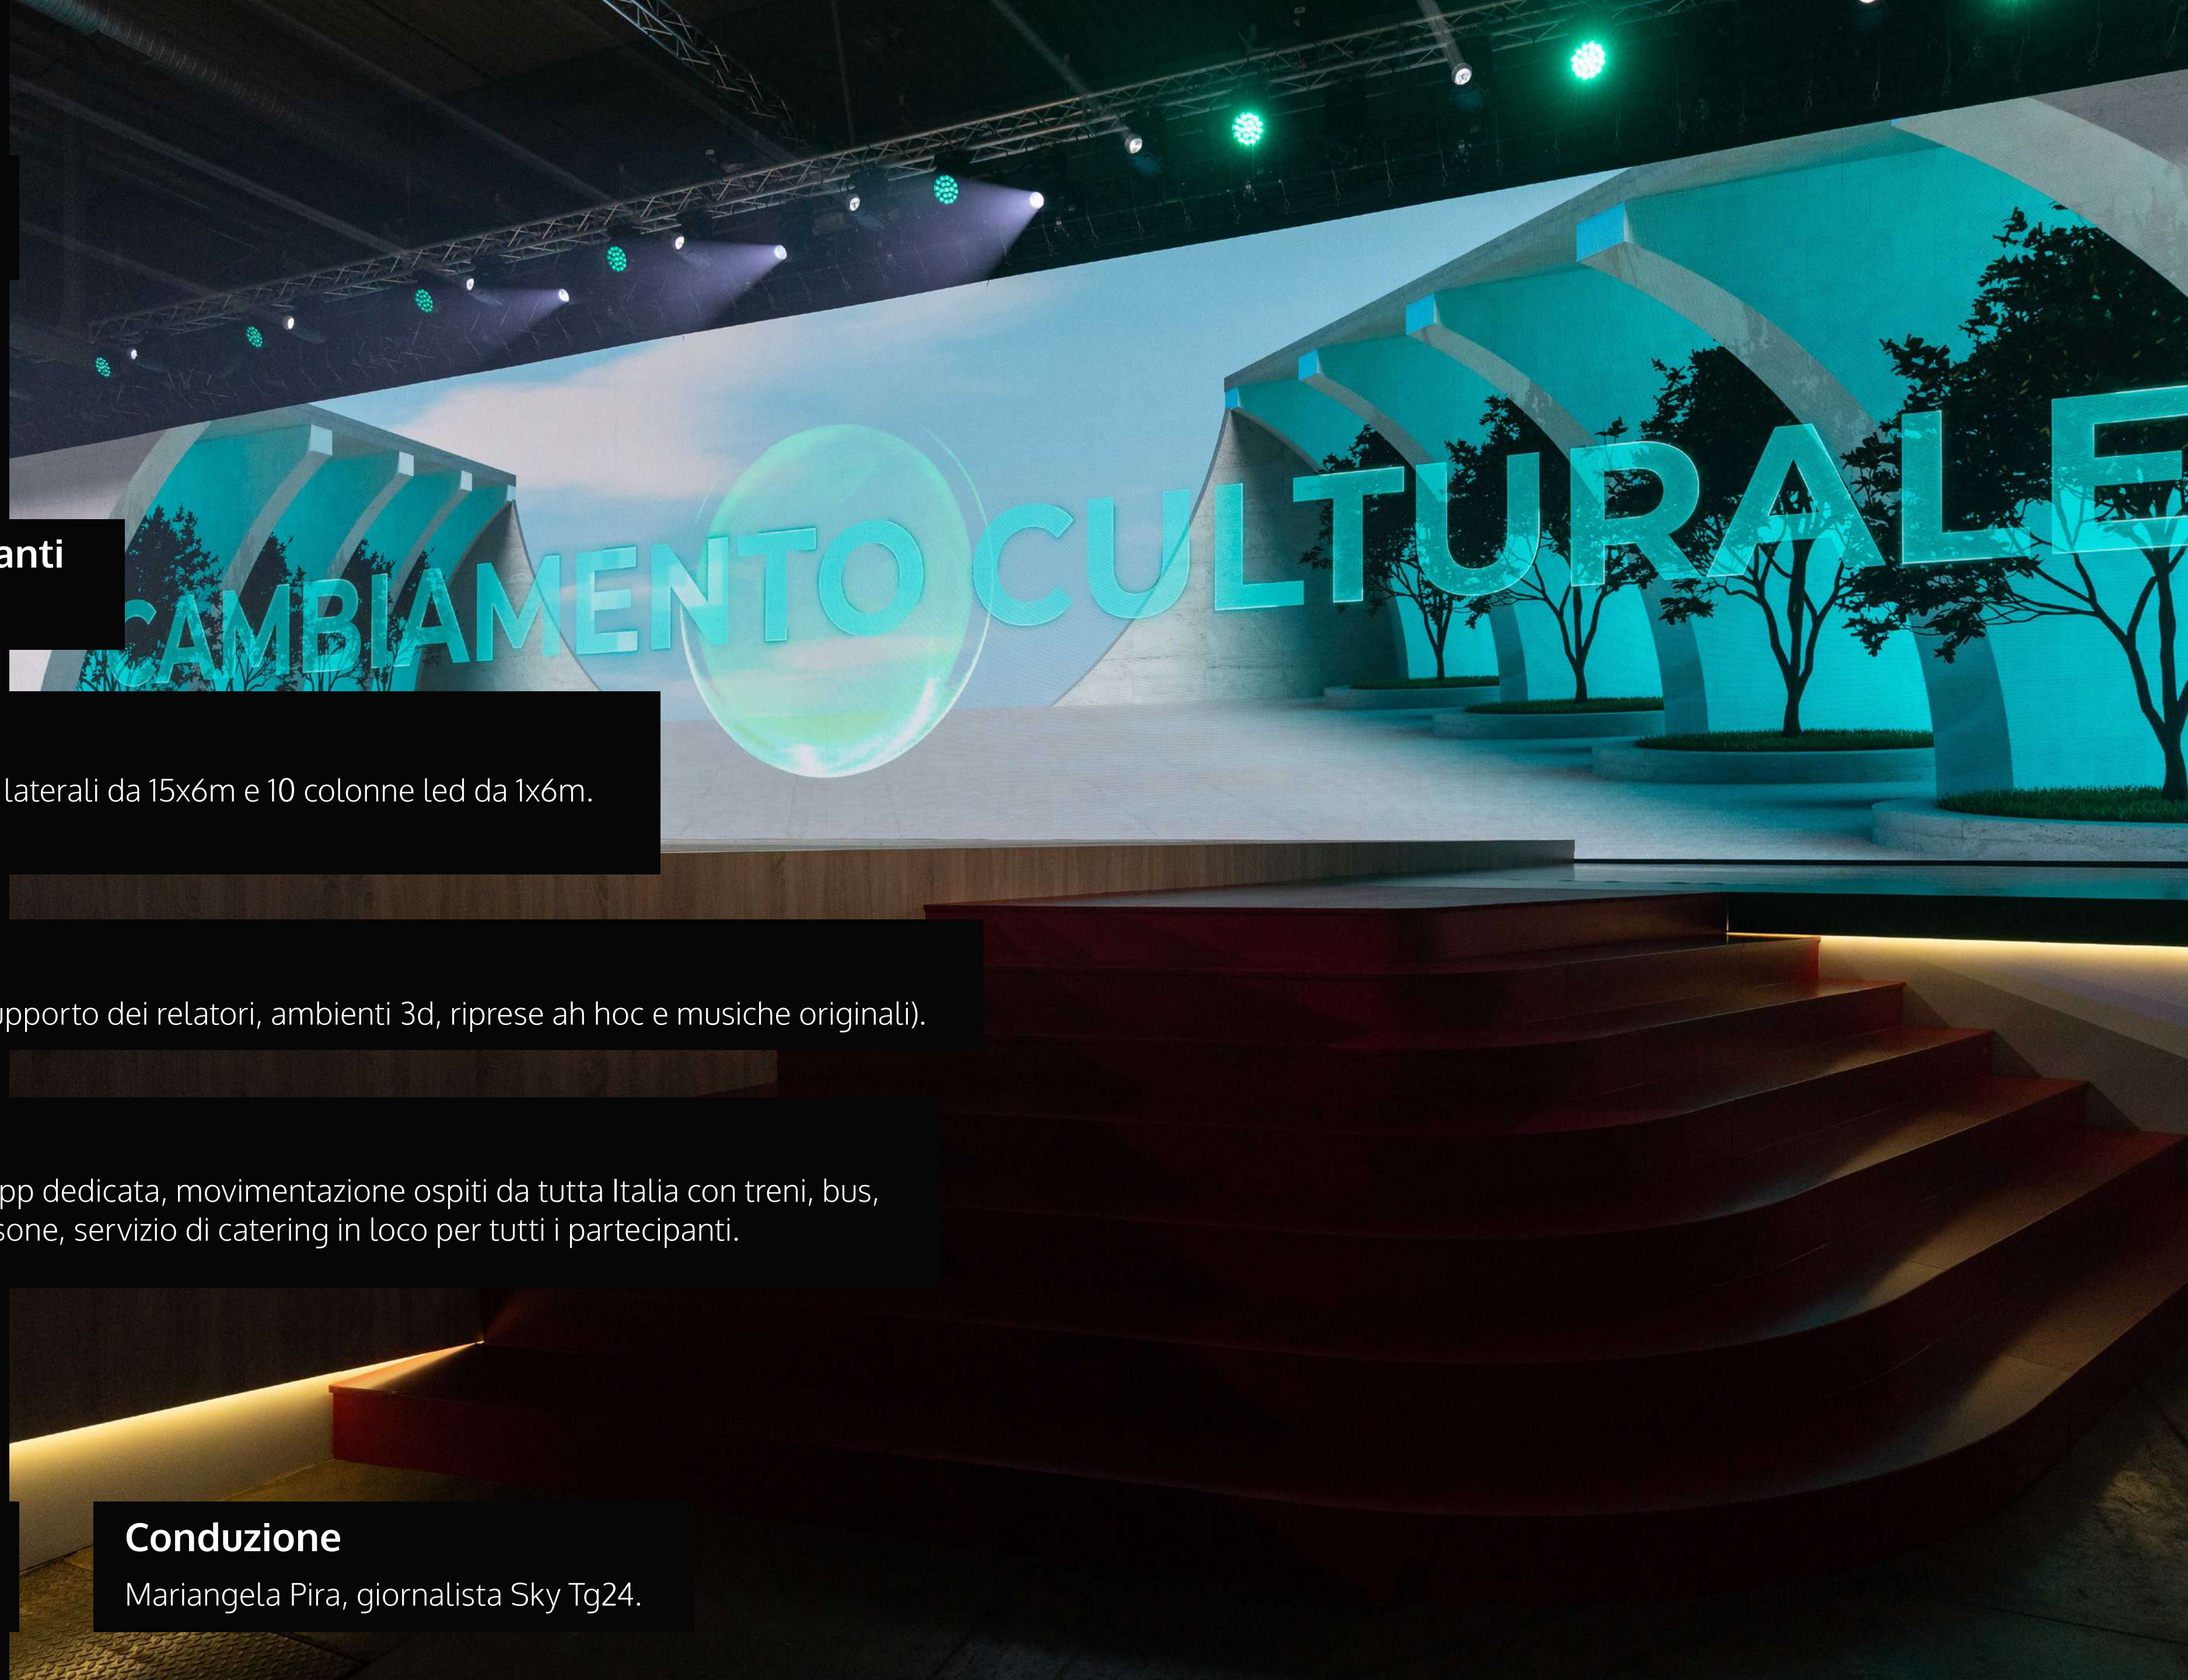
CAMBIAMENTO CULTURALE

anti

laterali da 15x6m e 10 colonne led da 1x6m.

pporto dei relatori, ambienti 3d, riprese ah hoc e musiche originali).

pp dedicata, movimentazione ospiti da tutta Italia con treni, bus, sone, servizio di catering in loco per tutti i partecipanti.

Conduzione
Mariangela Pira, giornalista Sky Tg24.